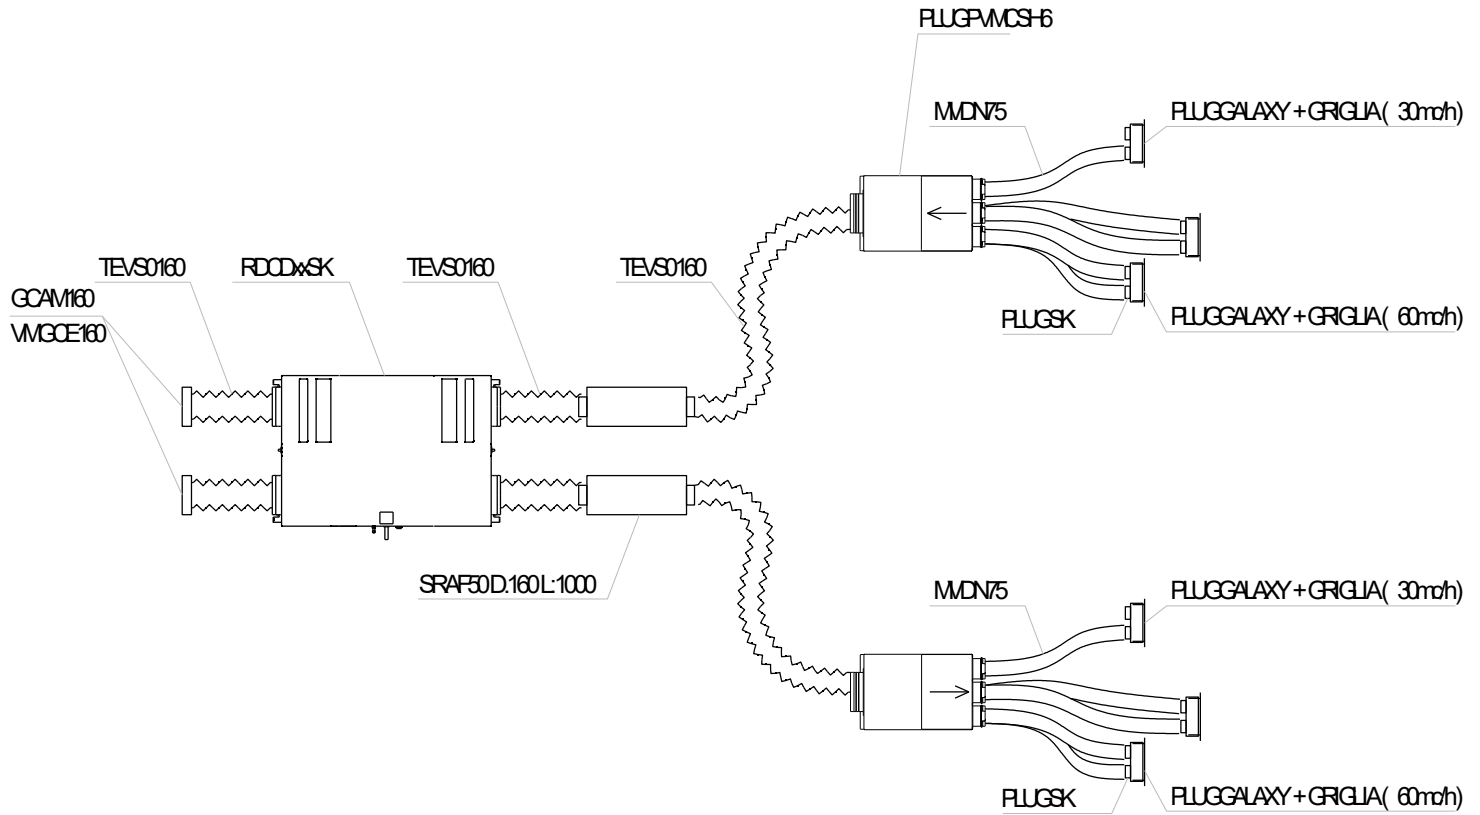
PLUGPVMCSH6

MVDN75

PLUGGALAXY + GRIGLIA ( 30mc/h)

TEVS0160

RDCDxxSK

TEVS0160

TEVS0160

GCAM160

VMGCE160

PLUGSK

PLUGGALAXY + GRIGLIA ( 60mc/h)

SRAF50 D.160 L:1000

MVDN75

PLUGGALAXY + GRIGLIA ( 30mc/h)

PLUGSK

PLUGGALAXY + GRIGLIA ( 60mc/h)